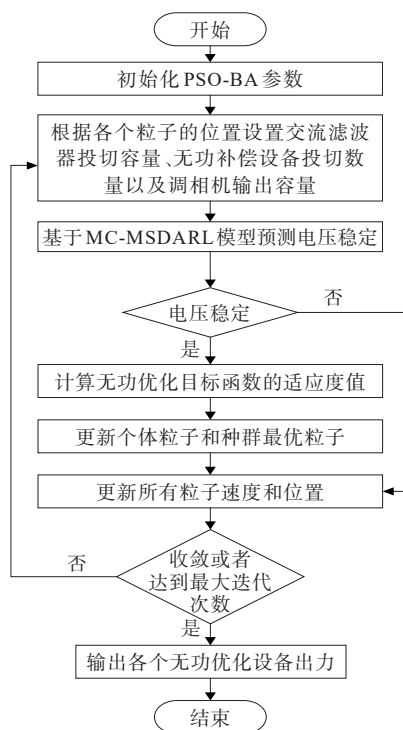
开始

初始化 PSO-BA 参数

根据各个粒子的位置设置交流滤波器投切容量、无功补偿设备投切数量以及调相机输出容量

基于MC-MSDARL模型预测电压稳定

电压稳定

否

是

计算无功优化目标函数的适应度值

更新个体粒子和种群最优粒子

更新所有粒子速度和位置

否

收敛或者达到最大迭代次数

是

输出各个无功优化设备出力

结束